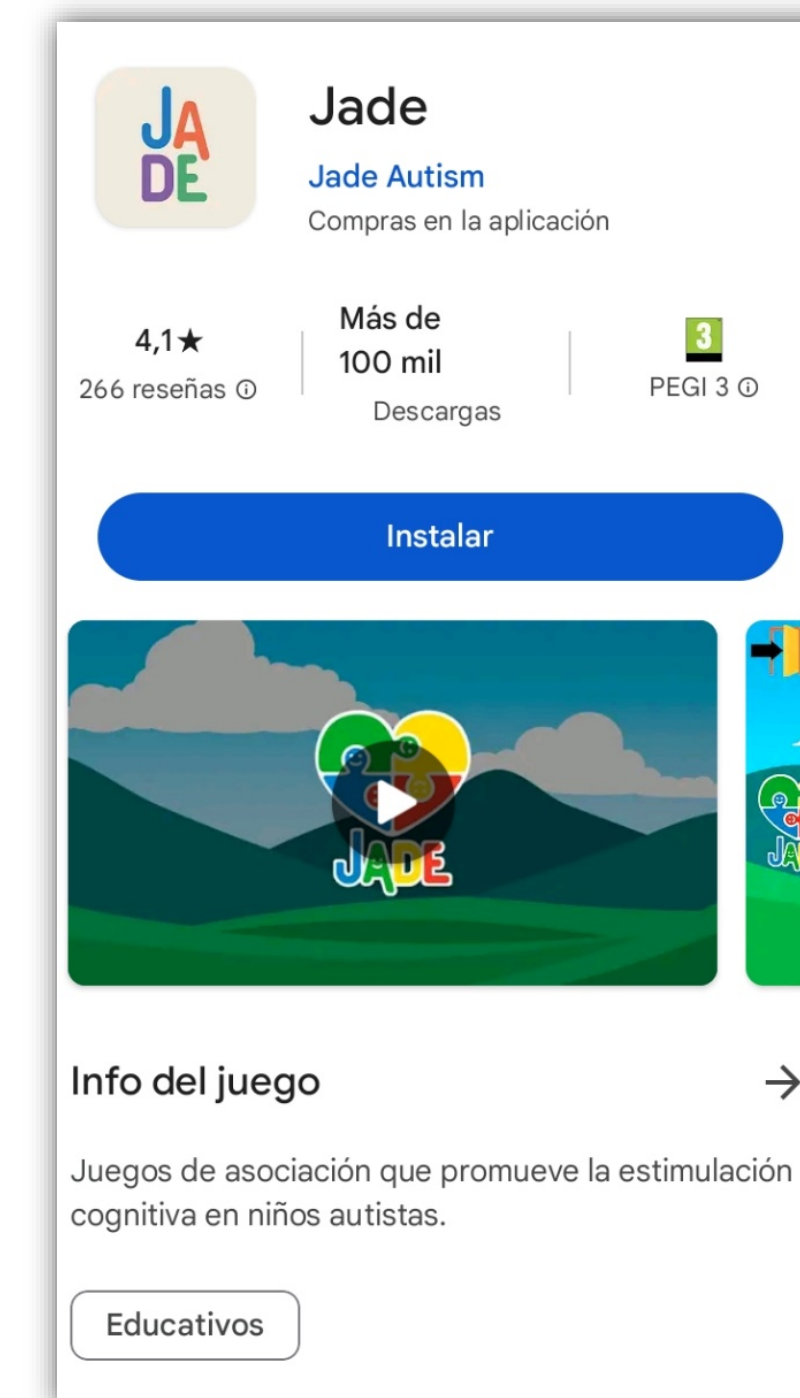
JADE

Jade

Jade Autism

Compras en la aplicación

4,1★
266 reseñas ⓘ

Más de 100 mil
Descargas

3
PEGI 3 ⓘ

Instalar

JADE

JA

Info del juego

→

Juegos de asociación que promueve la estimulación cognitiva en niños autistas.

Educativos